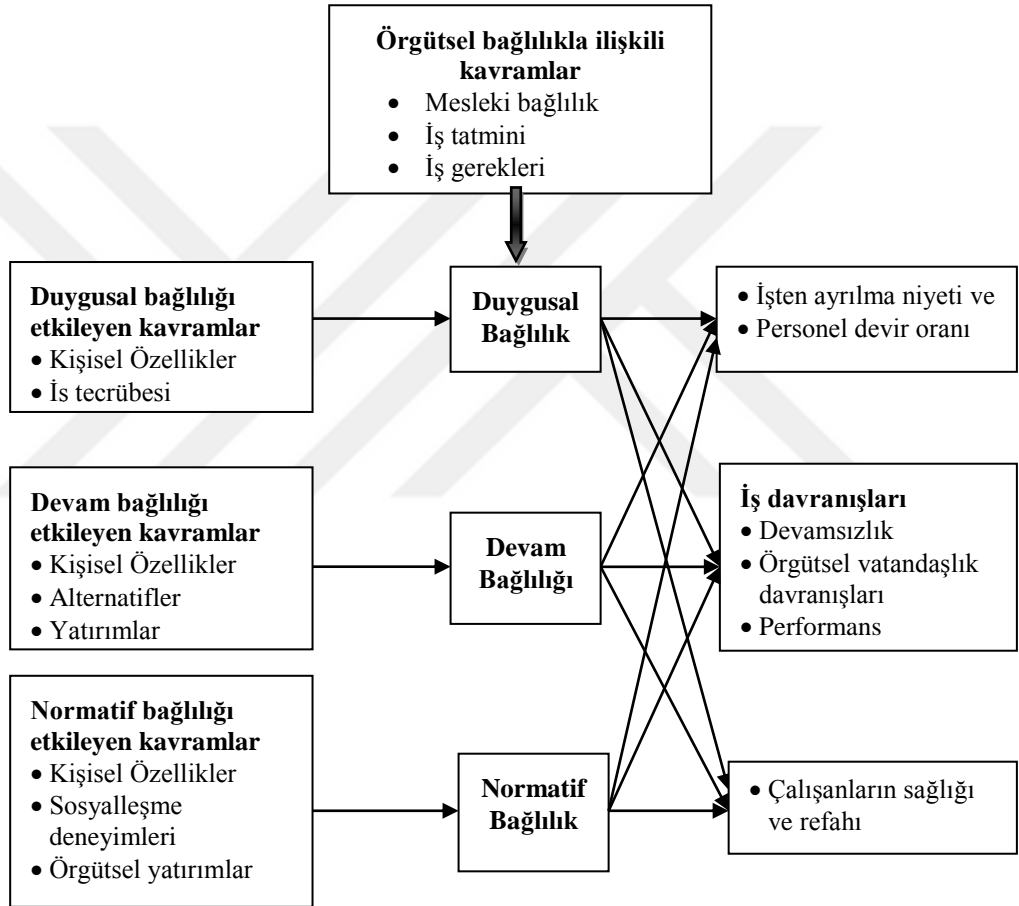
**Örgütsel bağlılıkla ilişkili kavramlar**
• Mesleki bağlılık
• İş tatmini
• İş gerekleri

**Duygusal bağlılığı etkileyen kavramlar**
• Kişisel Özellikler
• İs tecrübesi

**Duygusal Bağlılık**

• İşten ayrılma niyeti ve
• Personel devir oranı

**Devam bağlılığı etkileyen kavramlar**
• Kişisel Özellikler
• Alternatifler
• Yatırımlar

**Devam Bağlılığı**

**İş davranışları**
• Devamsızlık
• Örgütsel vatandaşlık davranışları
• Performans

**Normatif bağlılığı etkileyen kavramlar**
• Kişisel Özellikler
• Sosyalleşme deneyimleri
• Örgütsel yatırımlar

**Normatif Bağlılık**

• Çalışanların sağlığı ve refahı